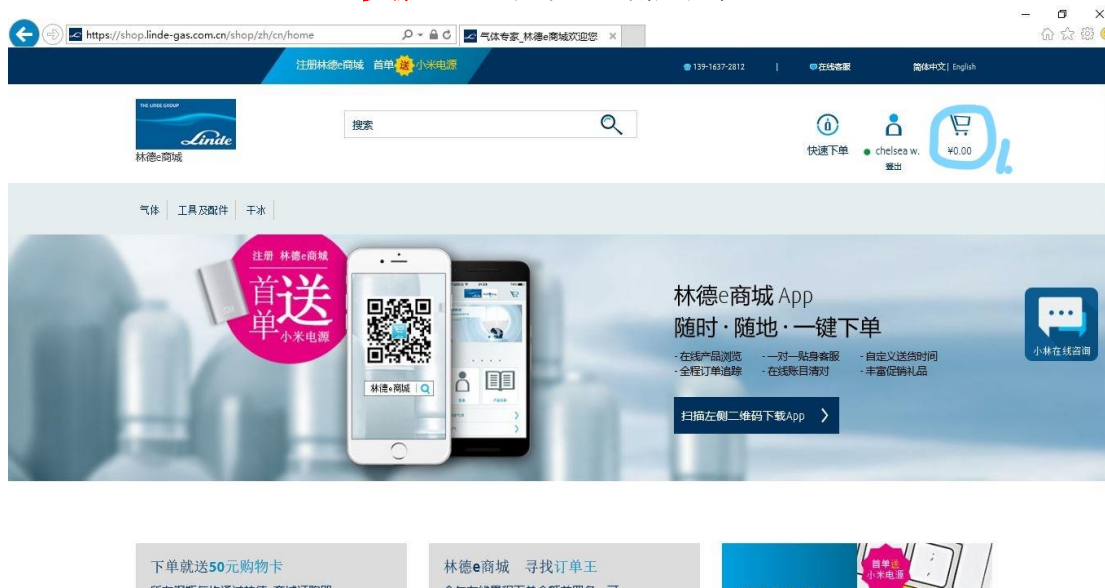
https://shop.linde-gas.com.cn/shop/zh/cn/home

气体专家_林德e商城欢迎您 ×

注册林德e商城 首单 送 小米电源

139-1637-2812 | 在线客服 简体中文 | English

THE LINDE GROUP
Linde
林德e商城

搜索

快速下单

chelsea w.
登出

¥0.00

气体 | 工具及配件 | 干冰

注册 林德e商城
首单送
小米电源

林德e商城

林德e商城 App
随时 · 随地 · 一键下单

- 在线产品浏览
- 全程订单追踪
- 一对一贴身客服
- 在线账目清对
- 自定义送货时间
- 丰富促销礼品

扫描左侧二维码下载App >

小林在线咨询

下单就送50元购物卡

林德e商城 寻找订单王

首单送
小米电源